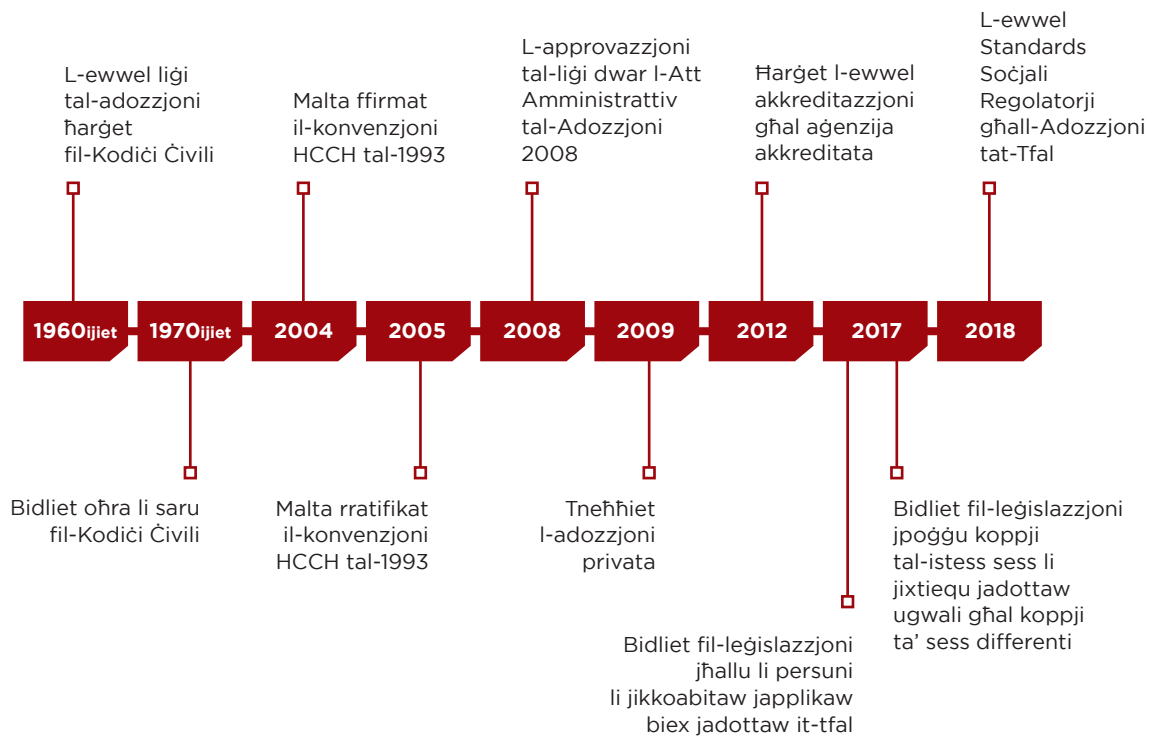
L-ewwel liġi tal-adozzjoni ħarġet fil-Kodiċi Ċivili

Malta ffirmat il-konvenzjoni HCCH tal-1993

L-approvazzjoni tal-liġi dwar l-Att Amministrattiv tal-Adozzjoni 2008

Ħarġet l-ewwel akkreditazzjoni għal aġenzija akkreditata

L-ewwel Standards Soċjali Regolatorji għall-Adozzjoni tat-Tfal

1960ijiet

1970ijiet

2004

2005

2008

2009

2012

2017

2018

Bidliet oħra li saru fil-Kodiċi Ċivili

Malta rratifikat il-konvenzjoni HCCH tal-1993

Tneħħiet l-adozzjoni privata

Bidliet fil-leġislazzjoni jħallu li persuni li jikkoabitaw japplikaw biex jadottaw it-tfal

Bidliet fil-leġislazzjoni jpoġġu koppji tal-istess sess li jixtiequ jadottaw ugwali għal koppji ta' sess differenti